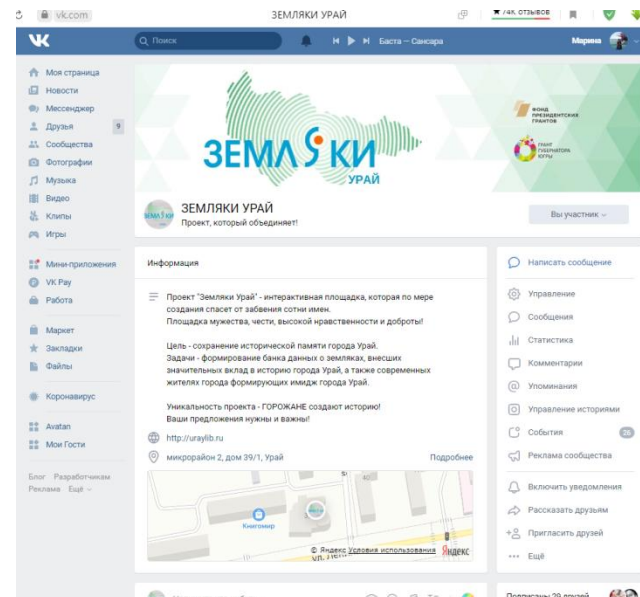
vk.com ЗЕМЛЯКИ УРАЙ 74K отзывов

Поиск Баста — Сансара Марина

Моя страница
Новости
Мессенджер
Друзья 9
Сообщества
Фотографии
Музыка
Видео
Клипы
Игры

Мини-приложения
VK Pay
Работа

Маркет
Закладки
Файлы

Коронавирус

Avatan
Мои Гости

Блог Разработчикам Реклама Ещё

ЗЕМЛЯКИ УРАЙ

Фонд президентских грантов

Грант губернатора Югры

ЗЕМЛЯКИ УРАЙ
Проект, который объединяет!

Вы участник

Информация

Проект "Земляки Урай" - интерактивная площадка, которая по мере создания спасет от забвения сотни имен.
Площадка мужества, чести, высокой нравственности и доброты!

Цель - сохранение исторической памяти города Урай.
Задачи - формирование банка данных о земляках, внесших значительный вклад в историю города Урай, а также современных жителях города формирующих имидж города Урай.

Уникальность проекта - ГОРОЖАНЕ создают историю!
Ваши предложения нужны и важны!

http://uraylib.ru

микрорайон 2, дом 39/1, Урай Подробнее

Книгомир

© Яндекс Условия использования Яндекс

Написать сообщение
Управление
Сообщения
Статистика
Комментарии
Упоминания
Управление историями
События 26
Реклама сообщества
Включить уведомления
Рассказать друзьям
Пригласить друзей
Ещё

Подписаны 29 друзей